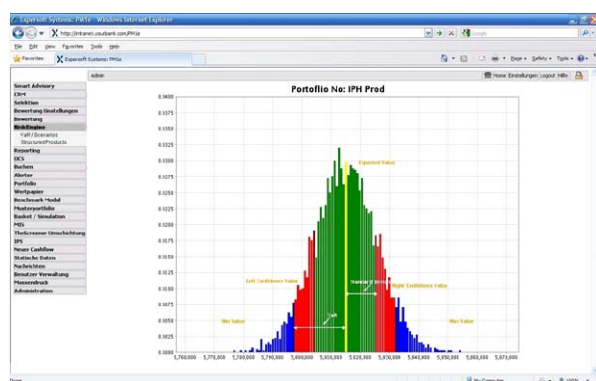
Expersoft Systems: PMx - Windows Internet Explorer

http://intranet.yourbank.com/PMx

File Edit View Favorites Tools Help

Favorites | Expersoft Systems: PMx

Page ▾ Safety ▾ Tools ▾

Admin

Home Einstellungen Logout Hilfe

Smart Advisory
CRM
Selektion
Bewertung Einstellungen
Bewertung
RiskEngine
VaR / Scenarios
StructuredProducts
Reporting
DCS
Buchen
Alerter
Portfolio
Wertpapier
Benchmark Modul
Musterportfolio
Basket / Simulation
MIS
TheScreener Umschichtung
IPS
Neuer Cashflow
Statische Daten
Nachrichten
Benutzer Verwaltung
Massendruck
Administration

Portfolio No: IPH Prod

0.0400
0.0375
0.0350
0.0325
0.0300
0.0275
0.0250
0.0225
0.0200
0.0175
0.0150
0.0125
0.0100
0.0075
0.0050
0.0025
0.0000

Expected Value
Left Confidence Value
Standard Deviation
Right Confidence Value
VaR
Min Value
Max Value

5,760,000 5,770,000 5,780,000 5,790,000 5,800,000 5,810,000 5,820,000 5,830,000 5,840,000 5,850,000 5,860,000 5,870,000

Done | My Computer | 100%